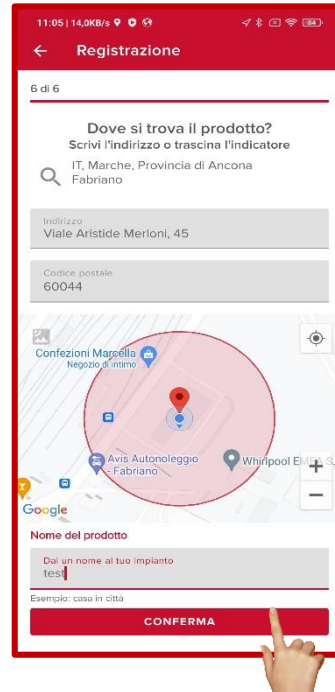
11:05 | 14,0KB/s
Registrazione
6 di 6
Dove si trova il prodotto?
Scrivi l'indirizzo o trascina l'indicatore
IT, Marche, Provincia di Ancona
Fabriano
Indirizzo
Viale Aristide Merloni, 45
Codice postale
60044
Confezioni Marcella
Negozio di intimo
Avis Autonoleggio - Fabriano
Whirlpool EMEA S
+
−
Google
Nome del prodotto
Dai un nome al tuo impianto
test
Esempio: casa in città
CONFERMA